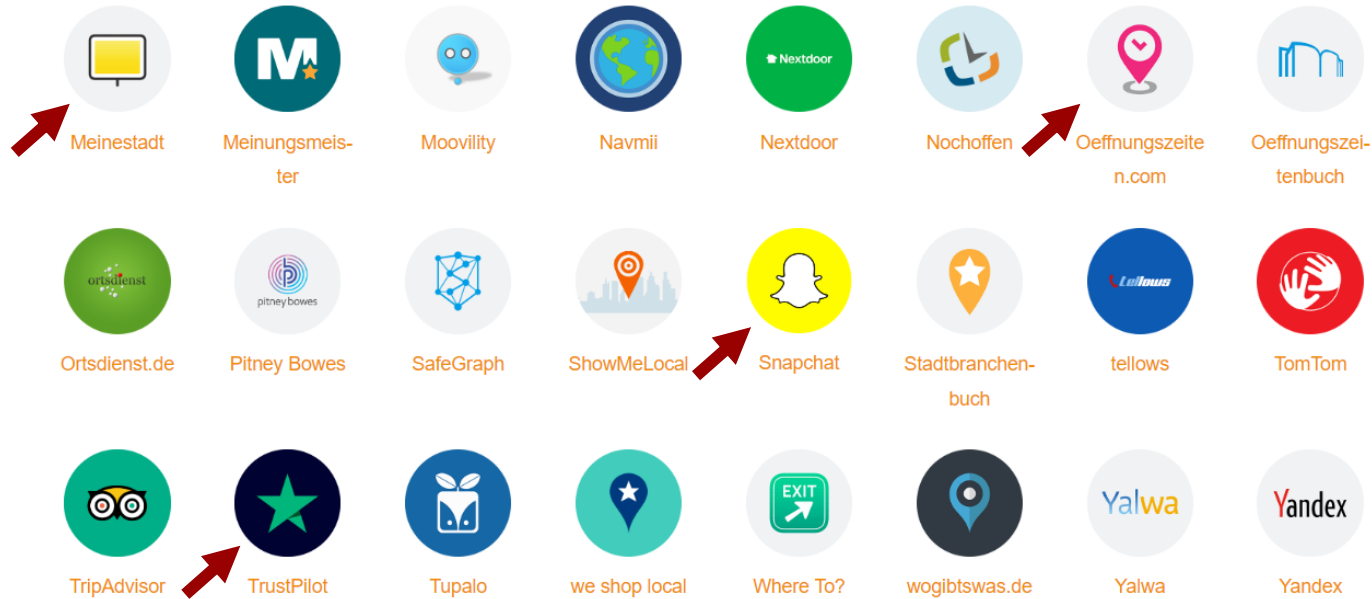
Meinestadt

Meinungsmeister

Moovility

Navmii

Nextdoor

Nextdoor

Nochoffen

Oeffnungszeiten.com

Oeffnungszeitenbuch

ortsdienst

Ortsdienst.de

pitney bowes

Pitney Bowes

SafeGraph

ShowMeLocal

Snapchat

Stadtbranchenbuch

tellows

tellows

TomTom

TripAdvisor

TrustPilot

Tupalo

we shop local

EXIT

Where To?

wogibtswas.de

Yalwa

Yalwa

Yandex

Yandex